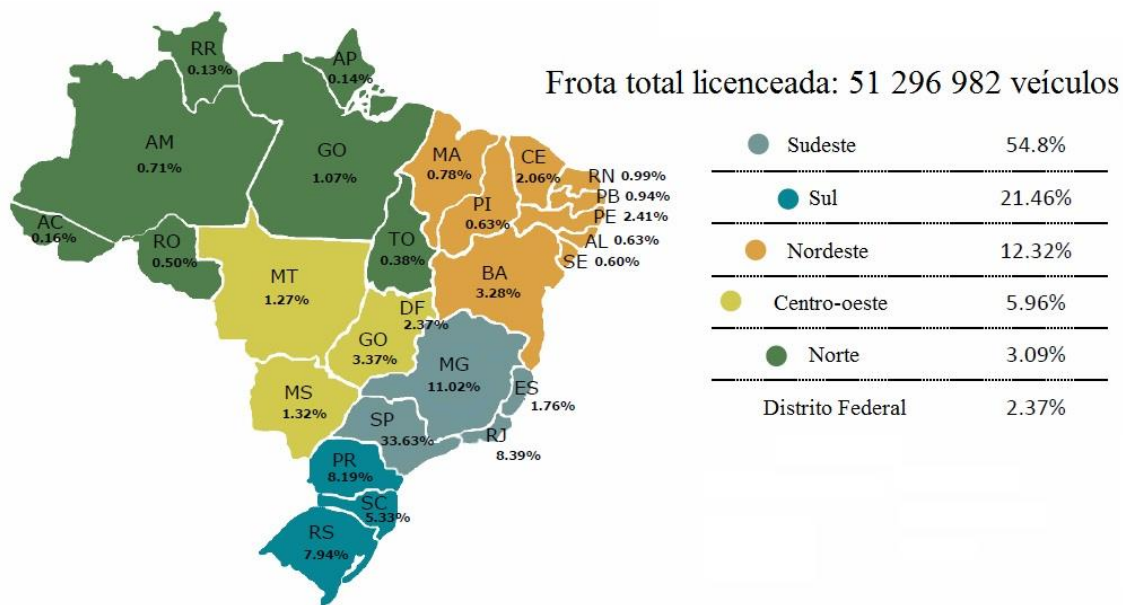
Frota total licenceada: 51 296 982 veículos

| | |
|---|---|
| Sudeste | 54.8% |
| Sul | 21.46% |
| Nordeste | 12.32% |
| Centro-oeste | 5.96% |
| Norte | 3.09% |
| Distrito Federal | 2.37% |

RR 0.13%
AP 0.14%
AM 0.71%
GO 1.07%
MA 0.78%
CE 2.06%
RN 0.99%
PB 0.94%
PE 2.41%
PI 0.63%
AL 0.63%
SE 0.60%
AC 0.16%
RO 0.50%
TO 0.38%
MT 1.27%
BA 3.28%
DF 2.37%
GO 3.37%
MG 11.02%
ES 1.76%
MS 1.32%
SP 33.63%
RJ 8.39%
PR 8.19%
SC 5.33%
RS 7.94%